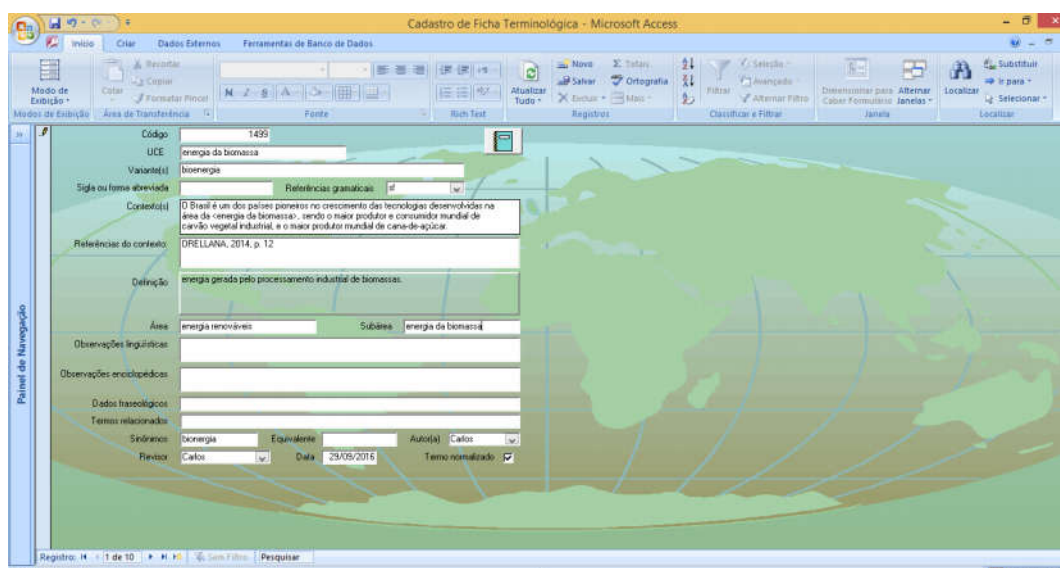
Cadastro de Ficha Terminológica - Microsoft Access

Início Criar Dados Externos Ferramentas de Banco de Dados

Modo de Exibição
Recortar
Copiar
Colar
Pincel de Formatação
Atualizar Tudo
Novo
Salvar
Excluir
Totais
Ortografia
Mais
Filtrar
Seleção
Avançado
Alternar Filtro
Dimensionar para Caber Formulário
Alternar Janelas
Localizar
Substituir
Ir para
Selecionar

Modos de Exibição Área de Transferência Fonte Rich Text Registros Classificar e Filtrar Janela Localizar

Painel de Navegação

Código 1499
UCE energia da biomassa
Variante(s) bioenergia
Sigla ou forma abreviada
Referências gramaticais sf
Contexto(s) O Brasil é um dos países pioneiros no crescimento das tecnologias desenvolvidas na área da <energia da biomassa>, sendo o maior produtor e consumidor mundial de carvão vegetal industrial, e o maior produtor mundial de cana-de-açúcar.
Referências do contexto ORELLANA, 2014, p. 12
Definição energia gerada pelo processamento industrial de biomassas.
Área energia renováveis
Subárea energia da biomassa
Observações linguísticas
Observações enciclopédicas
Dados fraseológicos
Termos relacionados
Sinônimos bionergia
Equivalente
Autor(a) Carlos
Revisor Carlos
Data 29/09/2016
Termo normalizado

Registro: 1 de 10 Sem Filtro Pesquisar